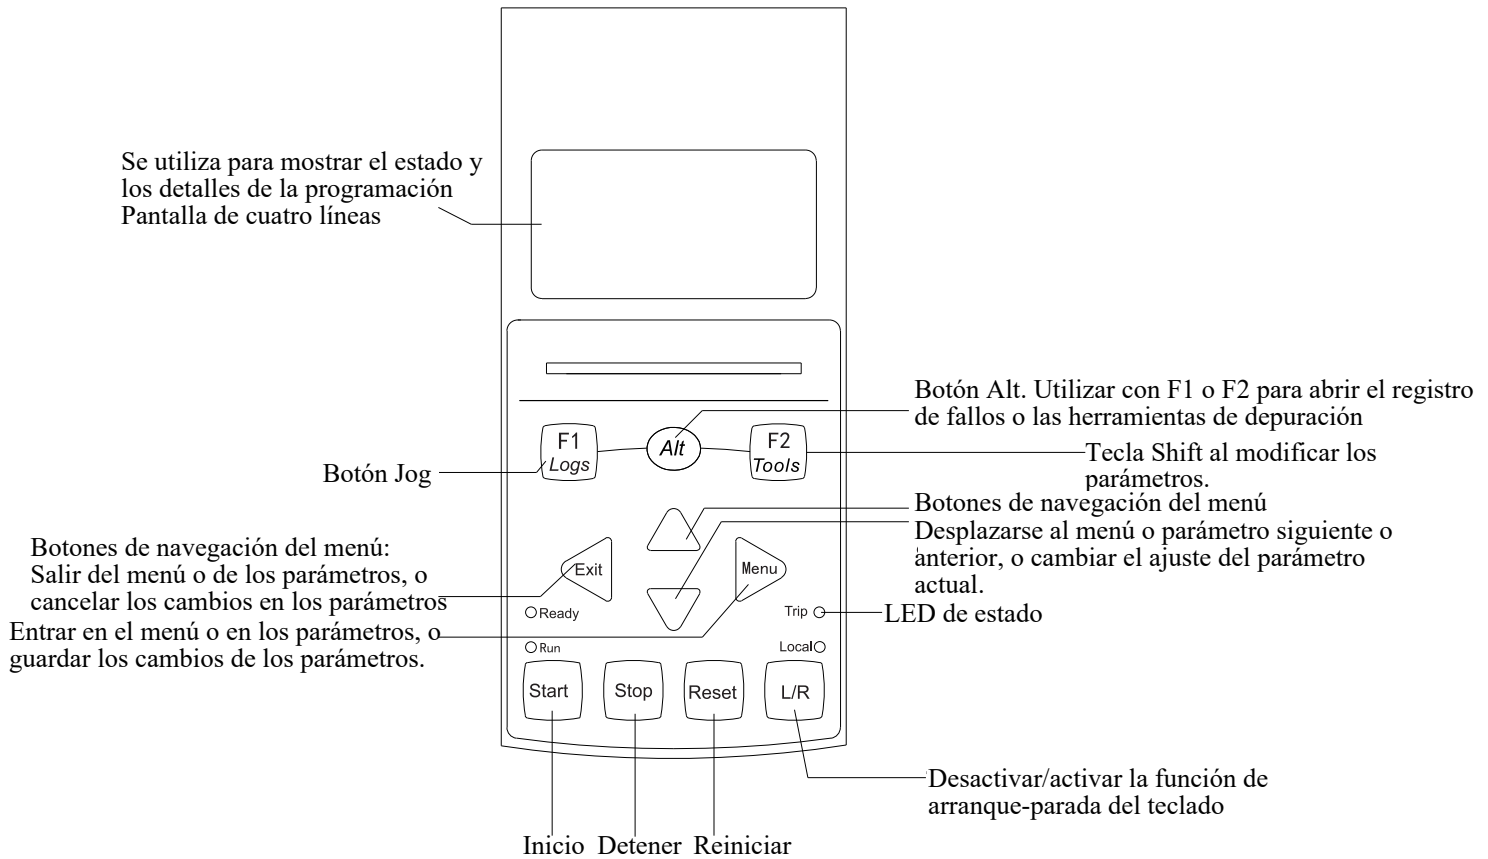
Se utiliza para mostrar el estado y los detalles de la programación
Pantalla de cuatro líneas

Botón Alt. Utilizar con F1 o F2 para abrir el registro de fallos o las herramientas de depuración

F1
Logs

Alt

F2
Tools

Tecla Shift al modificar los parámetros.

Botón Jog

Botones de navegación del menú
Desplazarse al menú o parámetro siguiente o anterior, o cambiar el ajuste del parámetro actual.

Botones de navegación del menú:
Salir del menú o de los parámetros, o cancelar los cambios en los parámetros

Exit

Menu

Ready

Trip

LED de estado

Entrar en el menú o en los parámetros, o guardar los cambios de los parámetros.

Run

Local

Start

Stop

Reset

L/R

Desactivar/activar la función de arranque-parada del teclado

Inicio Detener Reiniciar